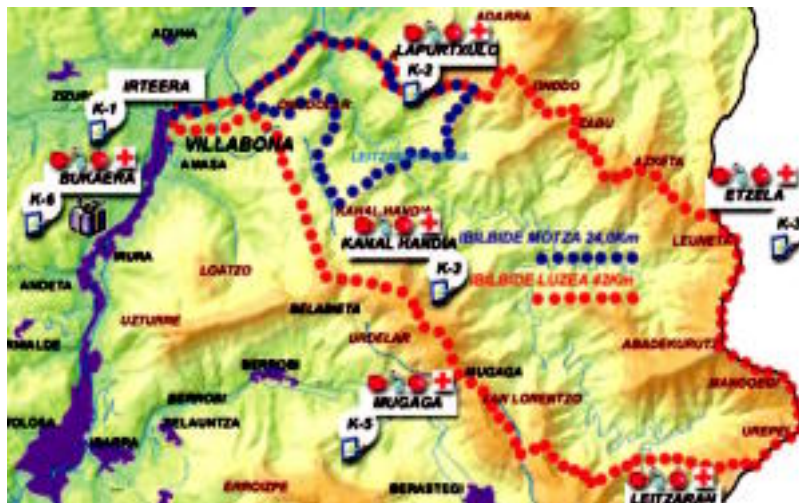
ADUNA
ADARRA
LAPURTXULO
K-2
IRTEERA
ZIZURK
K-1
ONDDO
VILLABONA
ZABU
AMASA
AZKETA
BUKAERA
ETZELA
K-6
KANAL HANDIA
K-3
KANAL HANDIA
LEUNETA
IBILBIDE MOTZA 24,0Km
IBILBIDE LUZEA 42Km
IRURA
K-3
LOATZO
ANDOAIN
UZTURRE
BELABIETA
URDELAR
AMALDE
ABADEKURUTZ
BERROBI
MUGAGA
MUGAGA
BERROBI
SAN LORENTZO
MANDOEGI
K-5
TOLOSA
IBARRA
ELDUAIN
UREPEL
ERROIZPE
BERASTEGI
LEITZARAN